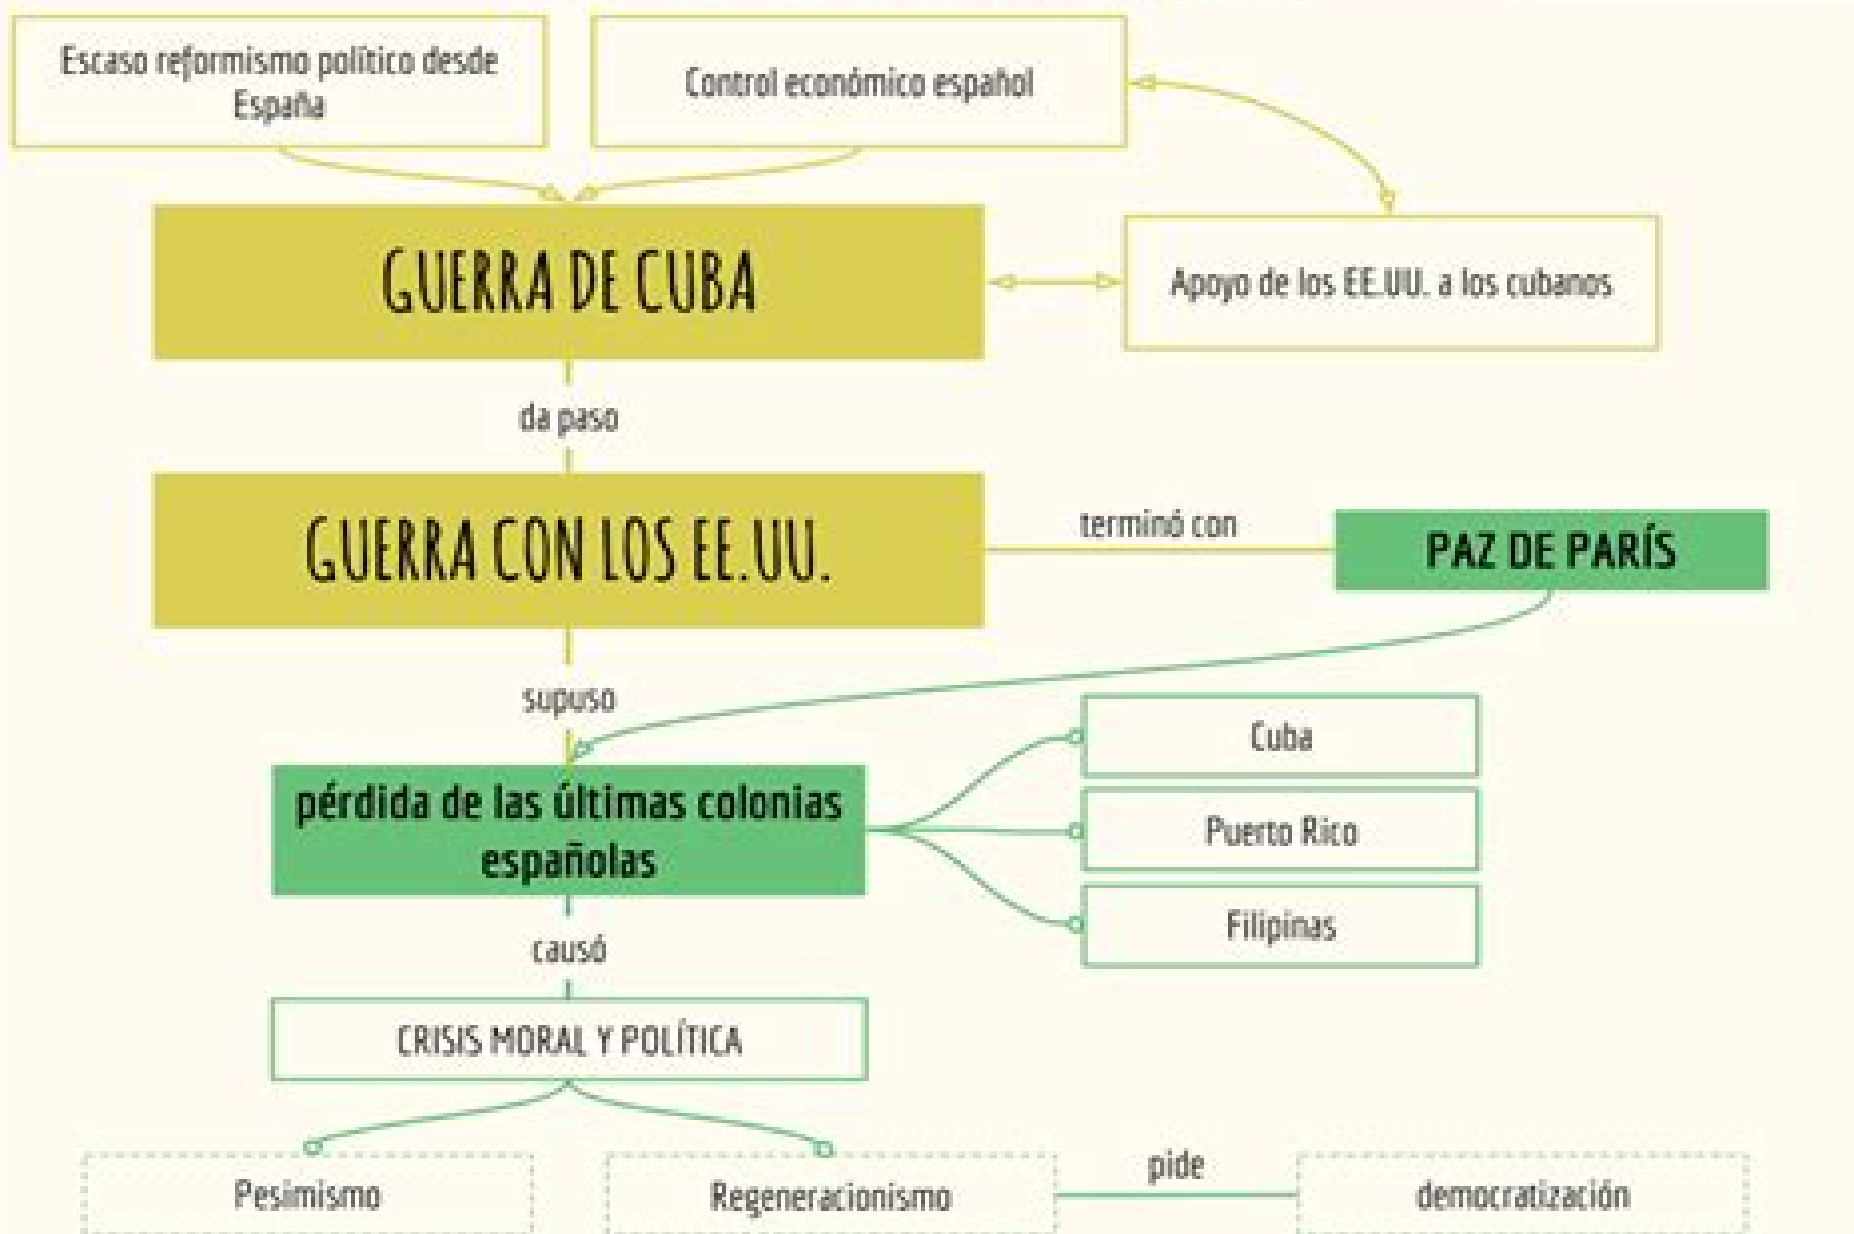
Escaso reformismo político desde España

Control económico español

GUERRA DE CUBA

Apoyo de los EE.UU. a los cubanos

da paso

GUERRA CON LOS EE.UU.

terminó con

PAZ DE PARÍS

supuso

pérdida de las últimas colonias españolas

Cuba

Puerto Rico

Filipinas

causó

CRISIS MORAL Y POLÍTICA

Pesimismo

Regeneracionismo

pide

democratización